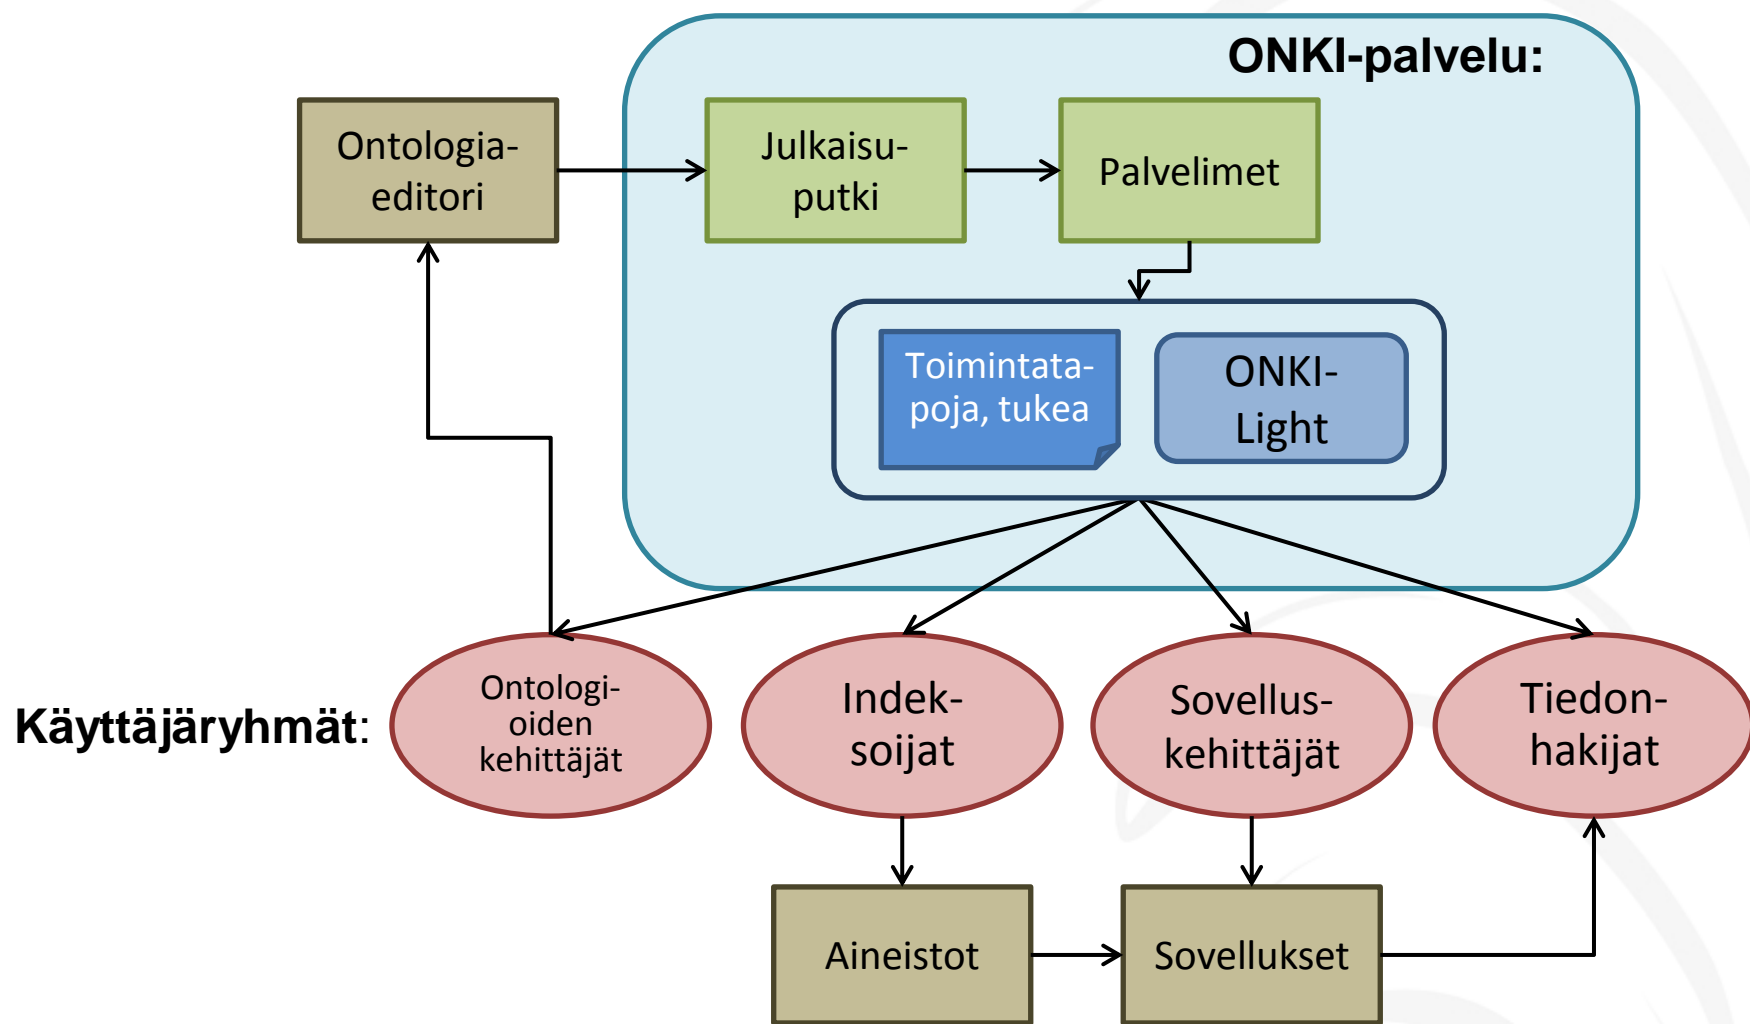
ONKI-palvelu:

Ontologia-editori

Julkaisu-putki

Palvelimet

Toimintata-poja, tukea

ONKI-Light

Käyttäjäryhmät:

Ontologi-oiden kehittäjät

Indek-soijat

Sovellus-kehittäjät

Tiedon-hakijat

Aineistot

Sovellukset